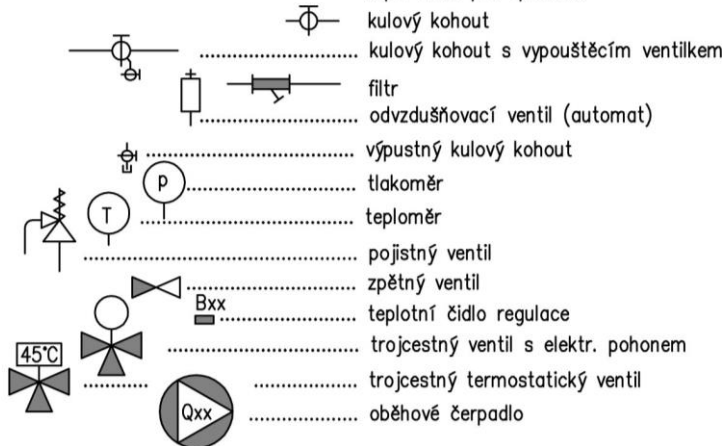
kulový kohout
kulový kohout s vypouštěcím ventilkem
filtr
odvzdušňovací ventil (automat)
výpustný kulový kohout
P
tlakoměr
T
teploměr
pojistný ventil
zpětný ventil
Bxx
teplotní čidlo regulace
trojcestný ventil s elektr. pohonem
45°C
trojcestný termostatický ventil
Qxx
oběhové čerpadlo